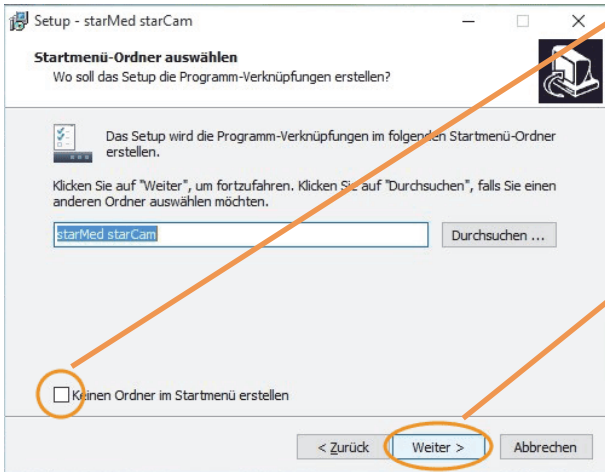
Setup - starMed starCam

Startmenü-Ordner auswählen
Wo soll das Setup die Programm-Verknüpfungen erstellen?

Das Setup wird die Programm-Verknüpfungen im folgenden Startmenü-Ordner erstellen.

Klicken Sie auf "Weiter", um fortzufahren. Klicken Sie auf "Durchsuchen", falls Sie einen anderen Ordner auswählen möchten.

starMed starCam

Durchsuchen ...

Keinen Ordner im Startmenü erstellen

< Zurück

Weiter >

Abbrechen